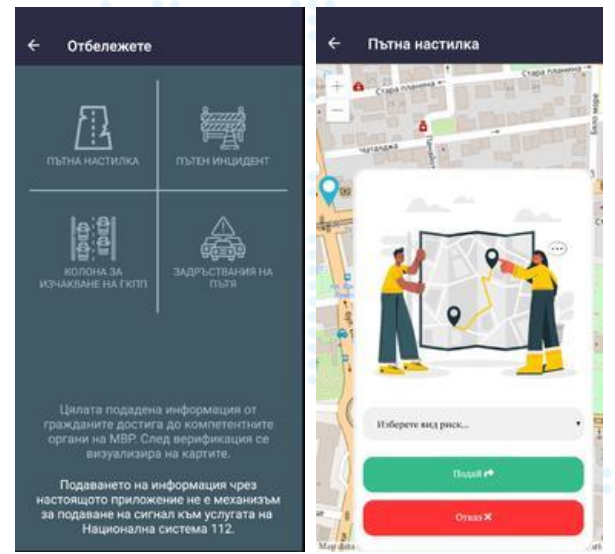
← Отбележете

ПЪТНА НАСТИЛКА

ПЪТЕН ИНЦИДЕНТ

КОЛОНА ЗА ИЗЧАКВАНЕ НА ГКПП

ЗАДРЪСТВАНИЯ НА ПЪТЯ

Цялата подадена информация от гражданите достига до компетентните органи на МВР. След верификация се визуализира на картите.

Подаването на информация чрез настоящото приложение не е механизъм за подаване на сигнал към услугата на Национална система 112.

← Пътна настилка

+

−

Стара планина

Стара планина

Чаталджа

Изберете вид риск...

Подай

Отказ ✕

Марафон